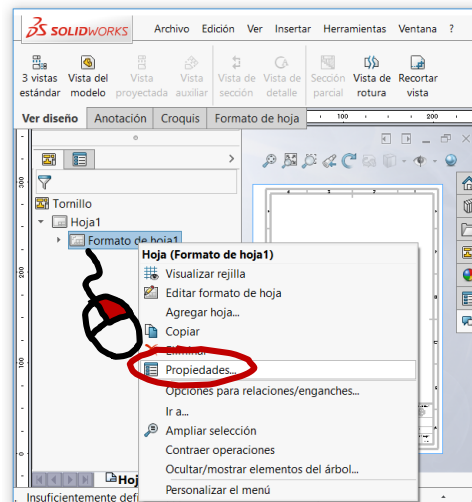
SOLIDWORKS Archivo Edición Ver Insertar Herramientas Ventana ?

3 vistas estándar
Vista del modelo
Vista proyectada
Vista auxiliar
Vista de sección
Vista de detalle
Sección parcial
Vista de rotura
Recortar vista

Ver diseño Anotación Croquis Formato de hoja

100 200

Tornillo
Hoja1
Formato de hoja1

Hoja (Formato de hoja1)
Visualizar rejilla
Editar formato de hoja
Agregar hoja...
Copiar
Eliminar
Propiedades...
Opciones para relaciones/enganches...
Ir a...
Ampliar selección
Contraer operaciones
Ocultar/mostrar elementos del árbol...
Personalizar el menú

Hoj
Insuficientemente defi